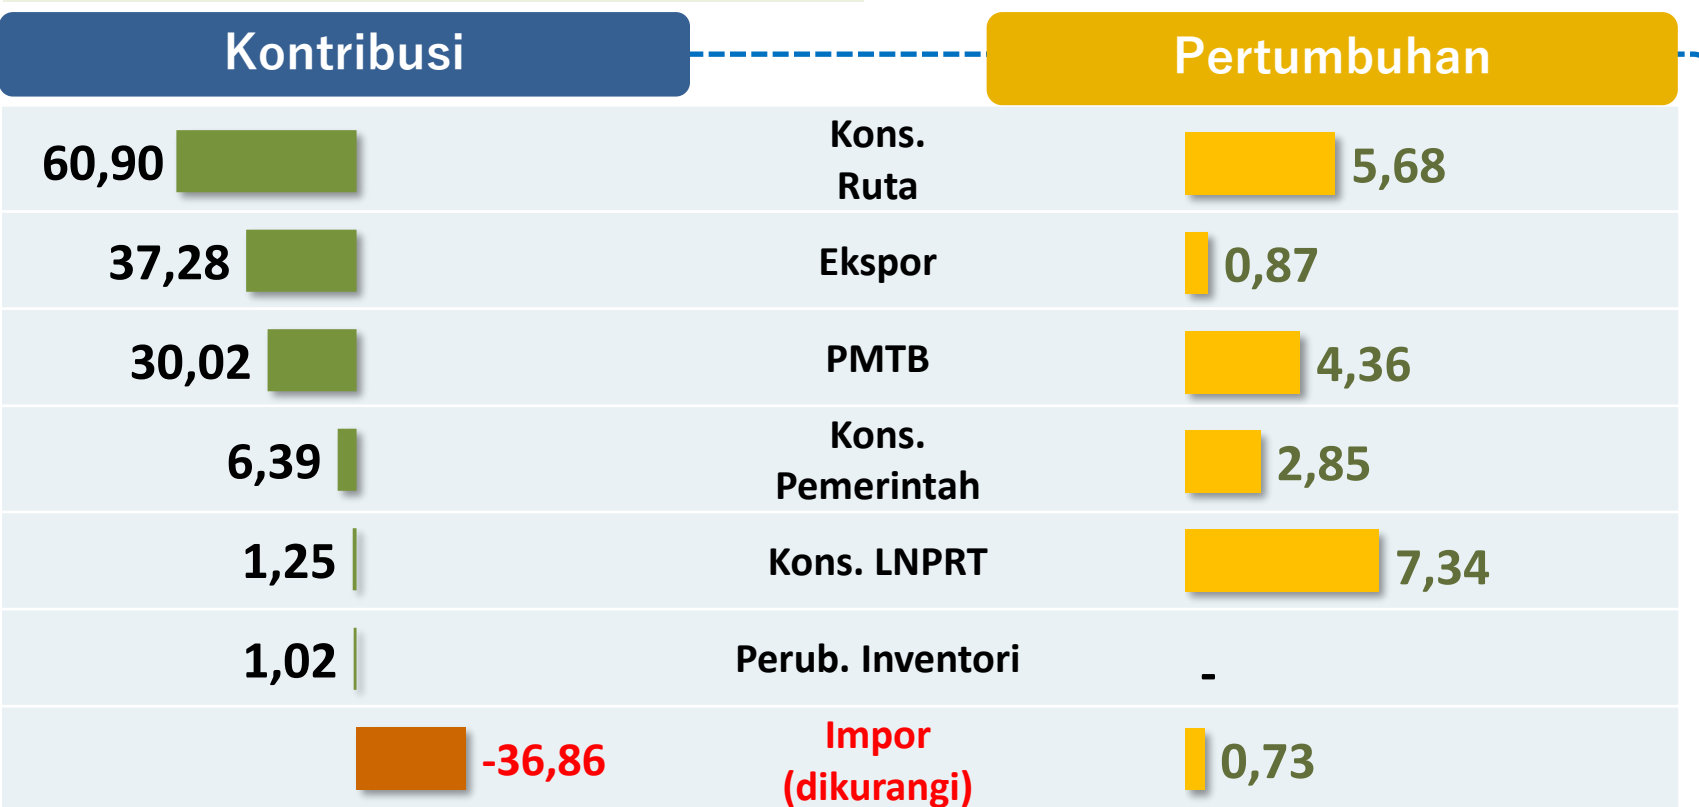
Kontribusi

Pertumbuhan

| Kontribusi | | Pertumbuhan |
|---|---|---|
| 60,90 | Kons. Ruta | 5,68 |
| 37,28 | Ekspor | 0,87 |
| 30,02 | PMTB | 4,36 |
| 6,39 | Kons. Pemerintah | 2,85 |
| 1,25 | Kons. LNPRT | 7,34 |
| 1,02 | Perub. Inventori | - |
| -36,86 | Impor (dikurangi) | 0,73 |